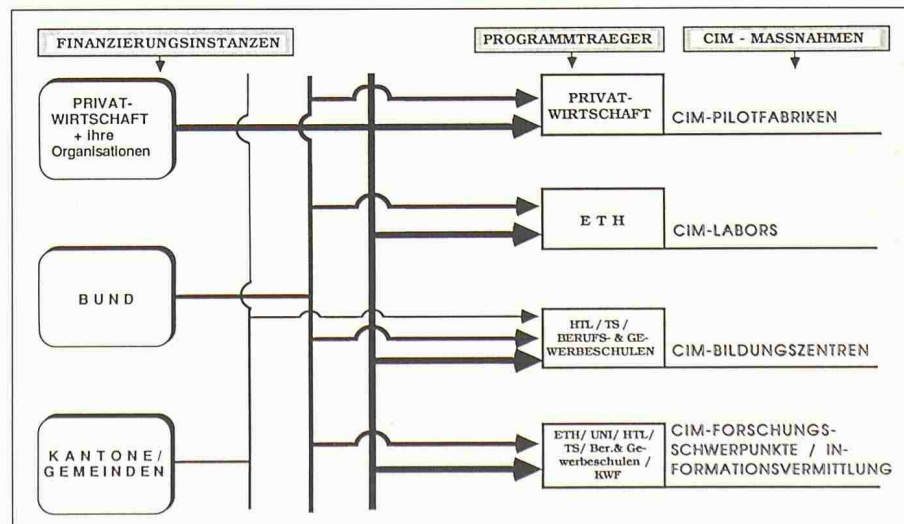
FINANZIERUNGSINSTANZEN

PROGRAMMTRAEGER

CIM - MASSNAHMEN

PRIVATWIRTSCHAFT + ihre Organisationen

PRIVATWIRTSCHAFT

CIM-PILOTFABRIKEN

ETH

CIM-LABORS

BUND

HTL / TS / BERUFS- & GEWERBESCHULEN

CIM-BILDUNGSZENTREN

KANTONE/ GEMEINDEN

ETH/ UNI/ HTL/ TS/ Ber.& Gewerbeschulen / KWF

CIM-FORSCHUNGSSCHWERPUNKTE / INFORMATIONSVERMITTLUNG